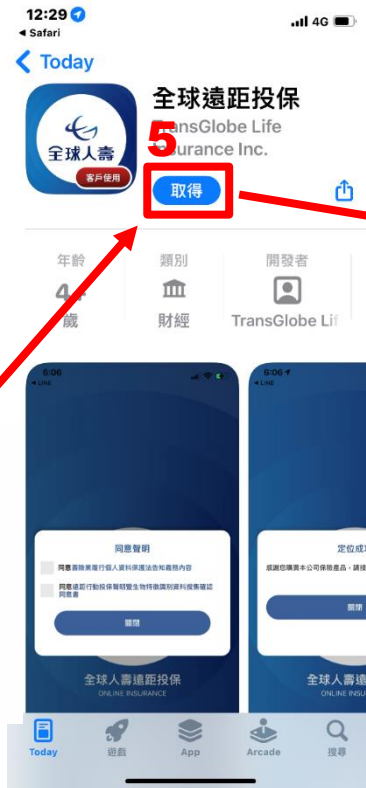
12:29
◀ Safari
4G

< Today

全球人壽
客戶使用

全球遠距投保
TransGlobe Life
Insurance Inc.

5

取得

年齡
4+
歲

類別
財經

開發者
TransGlobe Lif

6:06
◀ LINE

同意聲明
同意壽險業履行個人資料保護法告知義務內容
同意遠距行動投保暨朋友生物特徵識別資料搜集確認同意書
關閉

全球人壽遠距投保
ONLINE INSURANCE

6:06
◀ LINE

定位成
感謝您購買本公司保險產品，請通
關閉

全球人壽
ONLINE INSURANCE

Today
遊戲
App
Arcade
搜尋